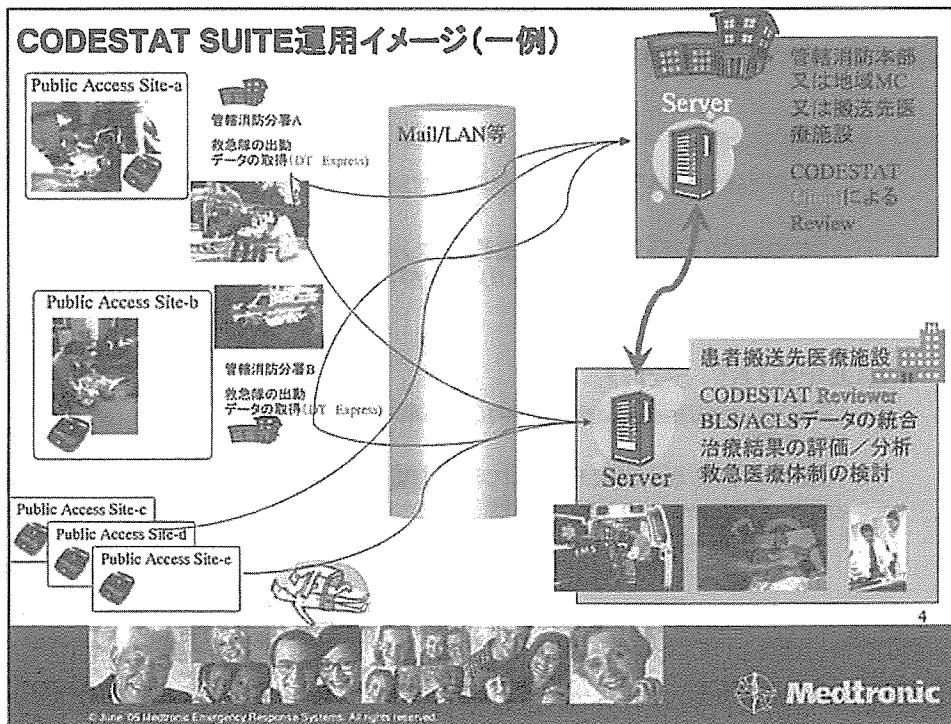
CODESTAT SUITE運用イメージ(一例)

Public Access Site-a

管轄消防分署A

救急隊の出動データの取得(DT Express)

Mail/LAN等

Server

管轄消防本部又は地域MC又は搬送先医療施設

CODESTAT Queueによる Review

Public Access Site-b

管轄消防分署B

救急隊の出動データの取得(DT Express)

患者搬送先医療施設

CODESTAT Reviewer
BLS/ACLSデータの統合
治療結果の評価／分析
救急医療体制の検討

Server

Public Access Site-c

Public Access Site-d

Public Access Site-e

4

Medtronic

© June 05 Medtronic Emergency Response Systems. All rights reserved.